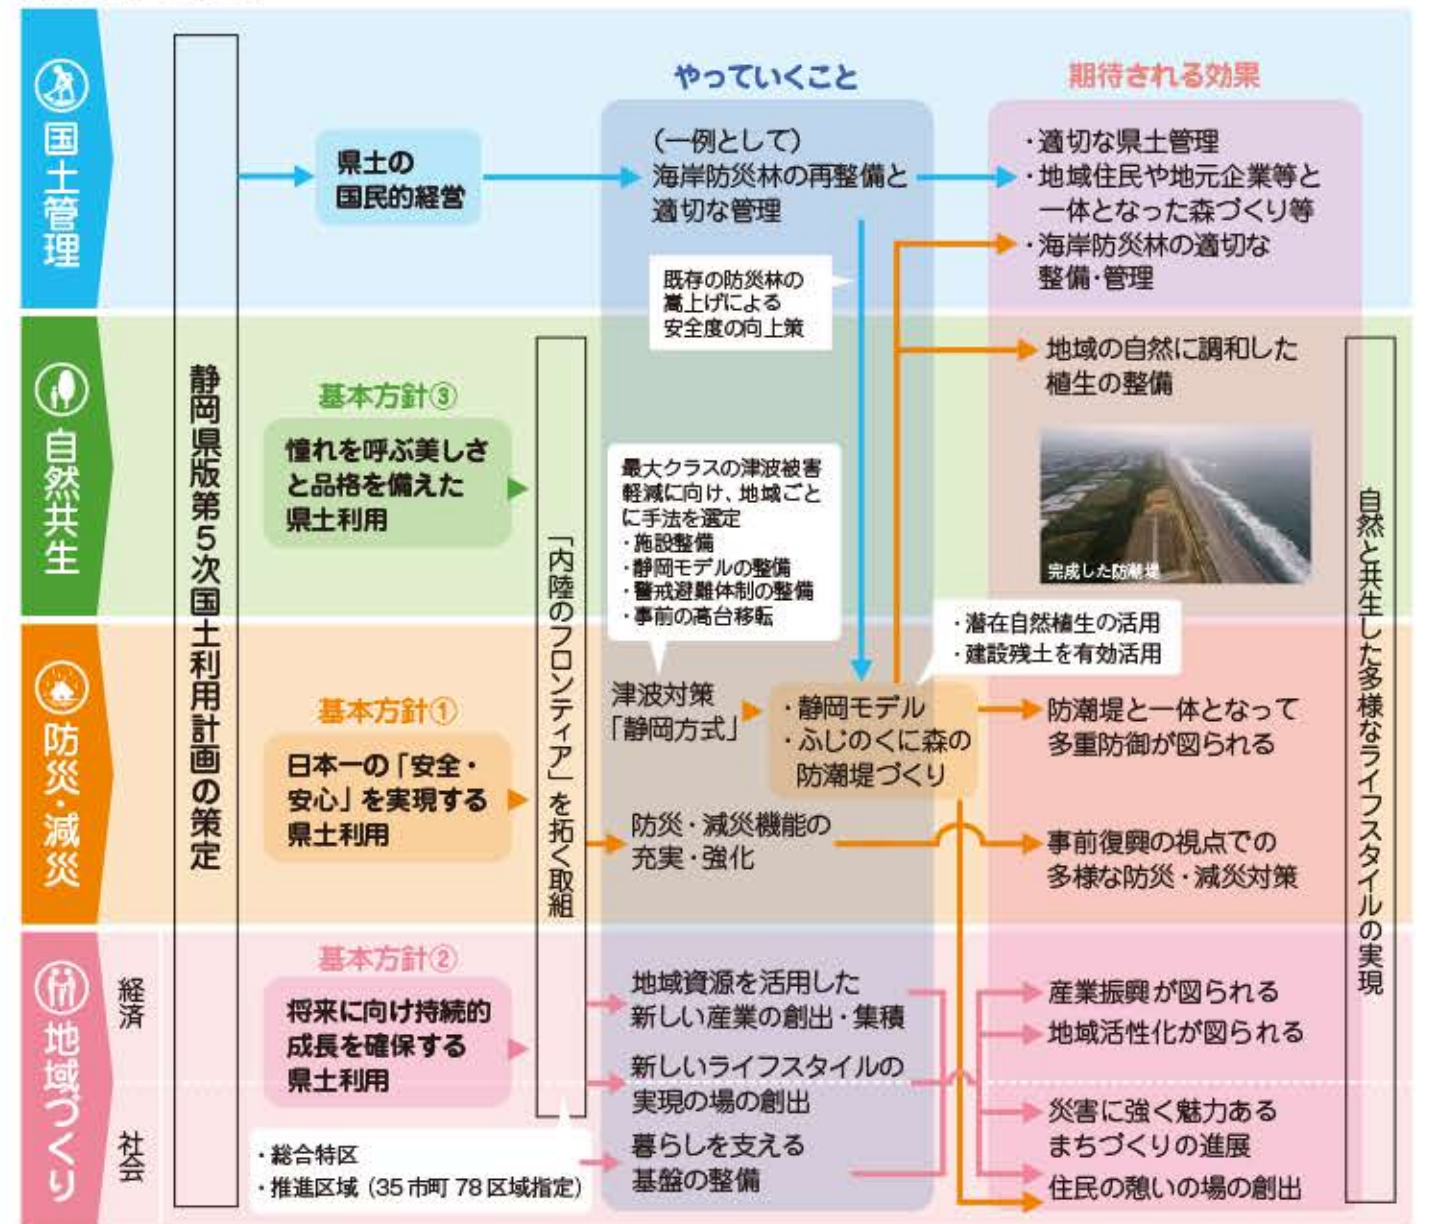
国土管理

自然共生

防災・減災

地域づくり

経済

社会

静岡県版第5次国土利用計画の策定

県土の国民的経営

基本方針③

憧れを呼ぶ美しさと品格を備えた県土利用

基本方針①

日本一の「安全・安心」を実現する県土利用

基本方針②

将来に向け持続的成長を確保する県土利用

・総合特区
・推進区域（35市町78区域指定）

「内陸のフロンティア」を拓く取組

やっていくこと

（一例として）
海岸防災林の再整備と適切な管理

既存の防災林の嵩上げによる安全度の向上策

最大クラスの津波被害軽減に向け、地域ごとに手法を選定
・施設整備
・静岡モデルの整備
・警戒避難体制の整備
・事前の高台移転

津波対策「静岡方式」

・静岡モデル
・ふじのくに森の防潮堤づくり

・潜在自然植生の活用
・建設残土を有効活用

防災・減災機能の充実・強化

地域資源を活用した新しい産業の創出・集積

新しいライフスタイルの実現の場の創出

暮らしを支える基盤の整備

期待される効果

・適切な県土管理
・地域住民や地元企業等と一体となった森づくり等
・海岸防災林の適切な整備・管理

地域の自然に調和した植生の整備

完成した防潮堤

防潮堤と一体となって多重防御が図られる

事前復興の視点での多様な防災・減災対策

産業振興が図られる

地域活性化が図られる

災害に強く魅力あるまちづくりの進展

住民の憩いの場の創出

自然と共生した多様なライフスタイルの実現